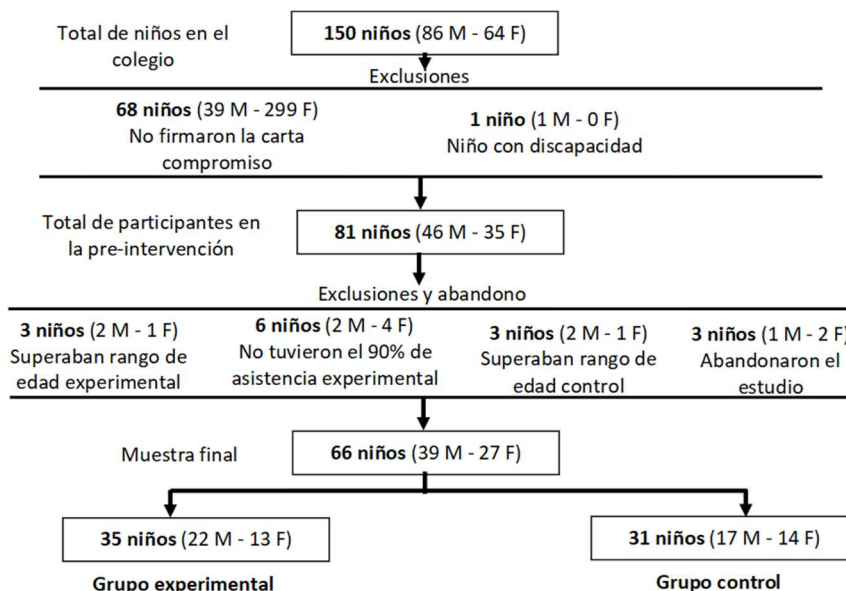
Total de niños en el colegio

**150 niños** (86 M - 64 F)

Exclusiones

**68 niños** (39 M - 299 F)
No firmaron la carta compromiso

**1 niño** (1 M - 0 F)
Niño con discapacidad

Total de participantes en la pre-intervención

**81 niños** (46 M - 35 F)

Exclusiones y abandono

**3 niños** (2 M - 1 F)
Superaban rango de edad experimental

**6 niños** (2 M - 4 F)
No tuvieron el 90% de asistencia experimental

**3 niños** (2 M - 1 F)
Superaban rango de edad control

**3 niños** (1 M - 2 F)
Abandonaron el estudio

Muestra final

**66 niños** (39 M - 27 F)

**35 niños** (22 M - 13 F)

**Grupo experimental**

**31 niños** (17 M - 14 F)

**Grupo control**